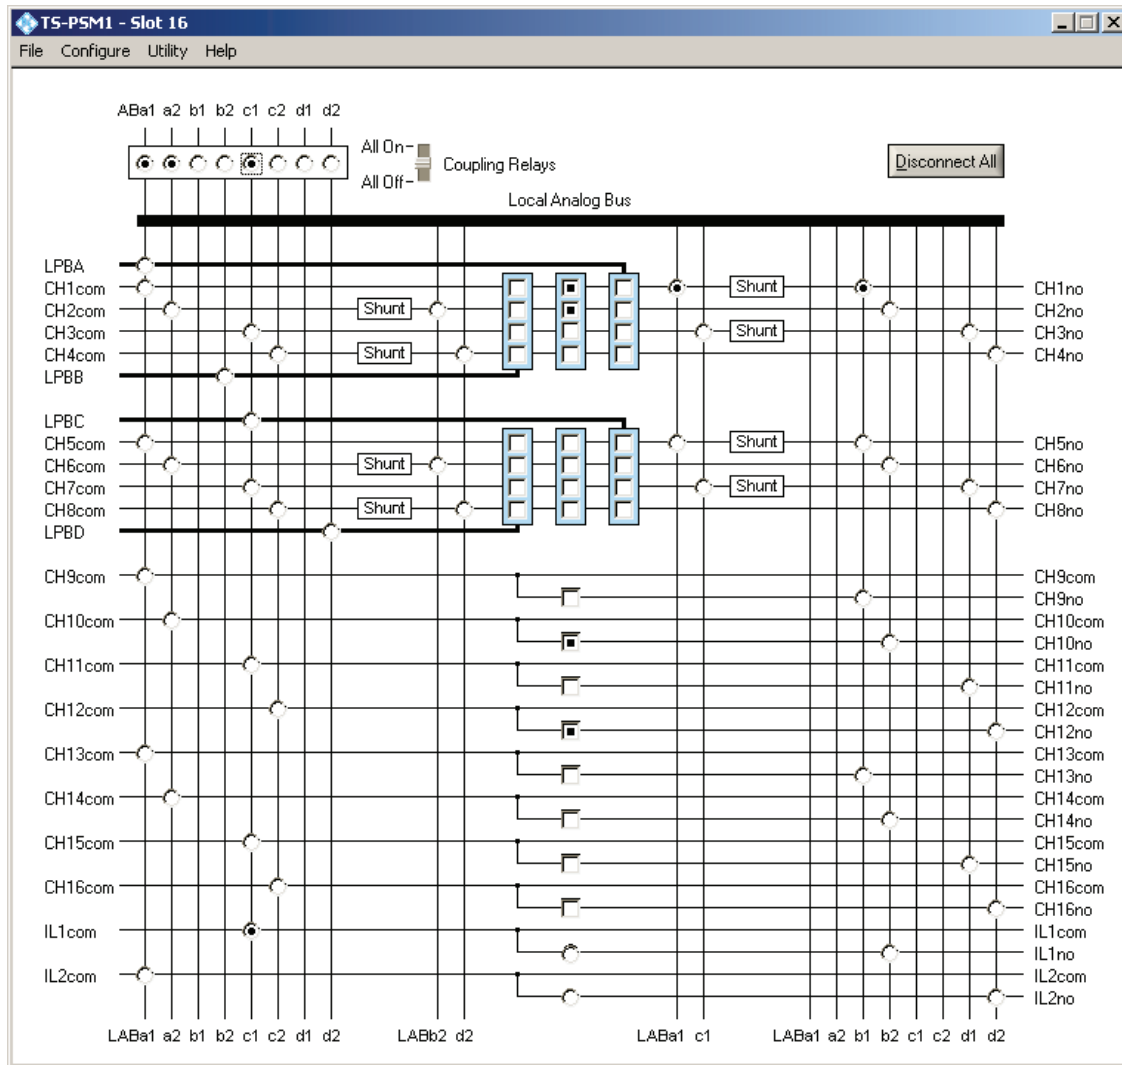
TS-PSM1 - Slot 16

File Configure Utility Help

ABa1 a2 b1 b2 c1 c2 d1 d2

All On
All Off
Coupling Relays

Disconnect All

Local Analog Bus

LPBA
CH1com
CH2com
CH3com
CH4com
LPBB

LPBC
CH5com
CH6com
CH7com
CH8com
LPBD

CH9com
CH10com
CH11com
CH12com
CH13com
CH14com
CH15com
CH16com
IL1com
IL2com

Shunt
Shunt
Shunt
Shunt
Shunt
Shunt
Shunt
Shunt

CH1no
CH2no
CH3no
CH4no

CH5no
CH6no
CH7no
CH8no

CH9com
CH9no
CH10com
CH10no
CH11com
CH11no
CH12com
CH12no
CH13com
CH13no
CH14com
CH14no
CH15com
CH15no
CH16com
CH16no
IL1com
IL1no
IL2com
IL2no

LABa1 a2 b1 b2 c1 c2 d1 d2 LABb2 d2 LABa1 c1 LABa1 a2 b1 b2 c1 c2 d1 d2